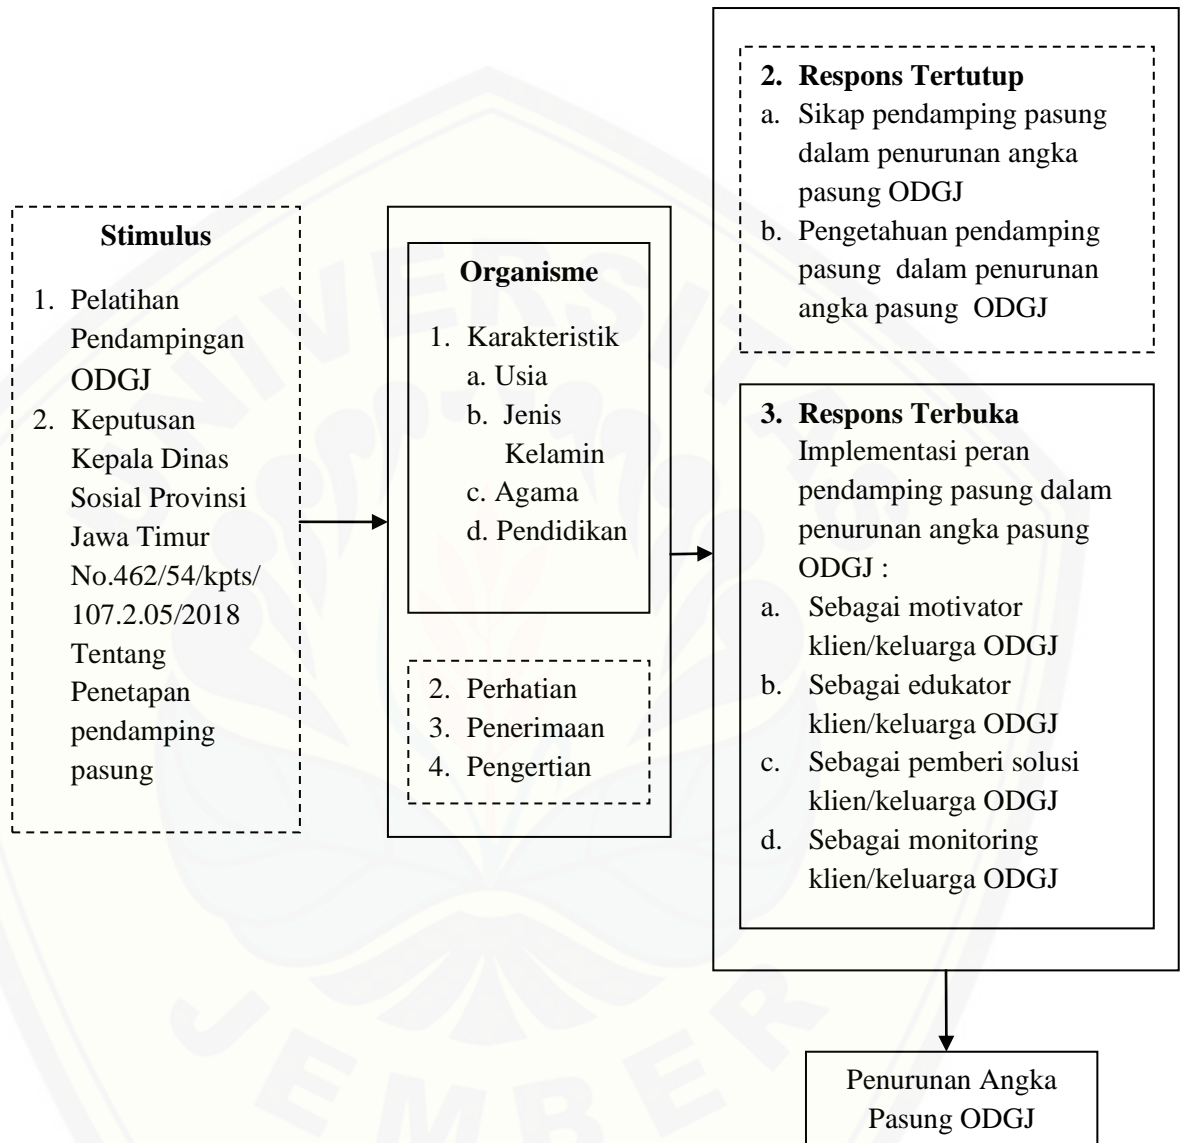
Stimulus
1. Pelatihan Pendampingan ODGJ
2. Keputusan Kepala Dinas Sosial Provinsi Jawa Timur No.462/54/kpts/ 107.2.05/2018 Tentang Penetapan pendamping pasung

Organisme
1. Karakteristik
a. Usia
b. Jenis Kelamin
c. Agama
d. Pendidikan

2. Perhatian
3. Penerimaan
4. Pengertian

2. Respons Tertutup
a. Sikap pendamping pasung dalam penurunan angka pasung ODGJ
b. Pengetahuan pendamping pasung dalam penurunan angka pasung ODGJ

3. Respons Terbuka
Implementasi peran pendamping pasung dalam penurunan angka pasung ODGJ :
a. Sebagai motivator klien/keluarga ODGJ
b. Sebagai edukator klien/keluarga ODGJ
c. Sebagai pemberi solusi klien/keluarga ODGJ
d. Sebagai monitoring klien/keluarga ODGJ

Penurunan Angka Pasung ODGJ